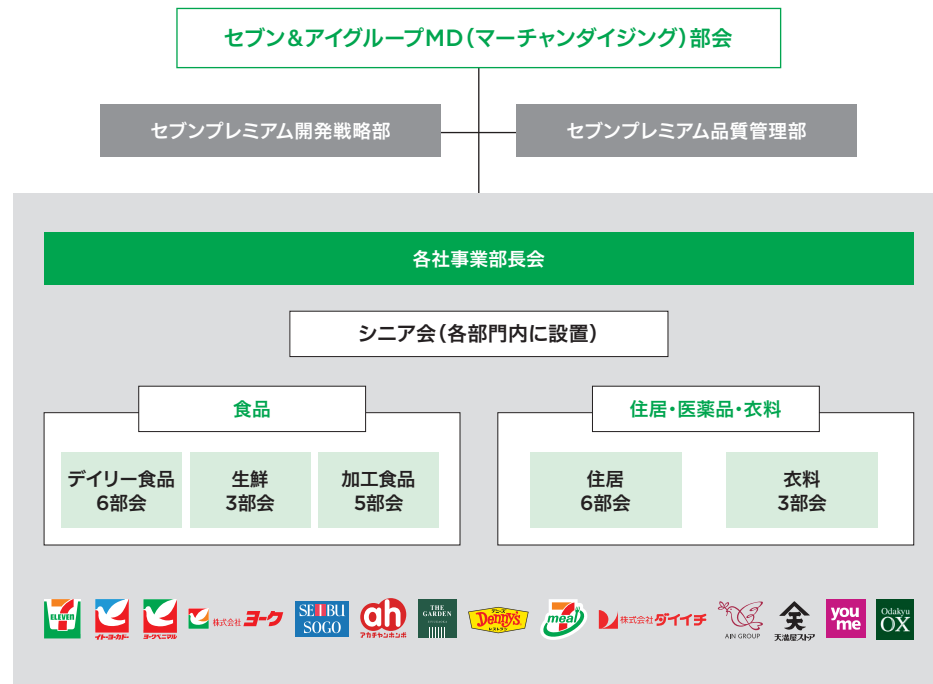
セブン&アイグループMD(マーチャンダイジング)部会

セブンプレミアム開発戦略部

セブンプレミアム品質管理部

各社事業部長会

シニア会(各部門内に設置)

食品

デイリー食品 6部会

生鮮 3部会

加工食品 5部会

住居・医薬品・衣料

住居 6部会

衣料 3部会

7 ELEVEn イトーヨーカドー ヨークベニマル 株式会社ヨーク SEIBU SOGO ah アカチャンホンポ THE GARDEN Denny's meal 株式会社ダイイチ AIN GROUP 天満屋ストア you me Odakyu OX